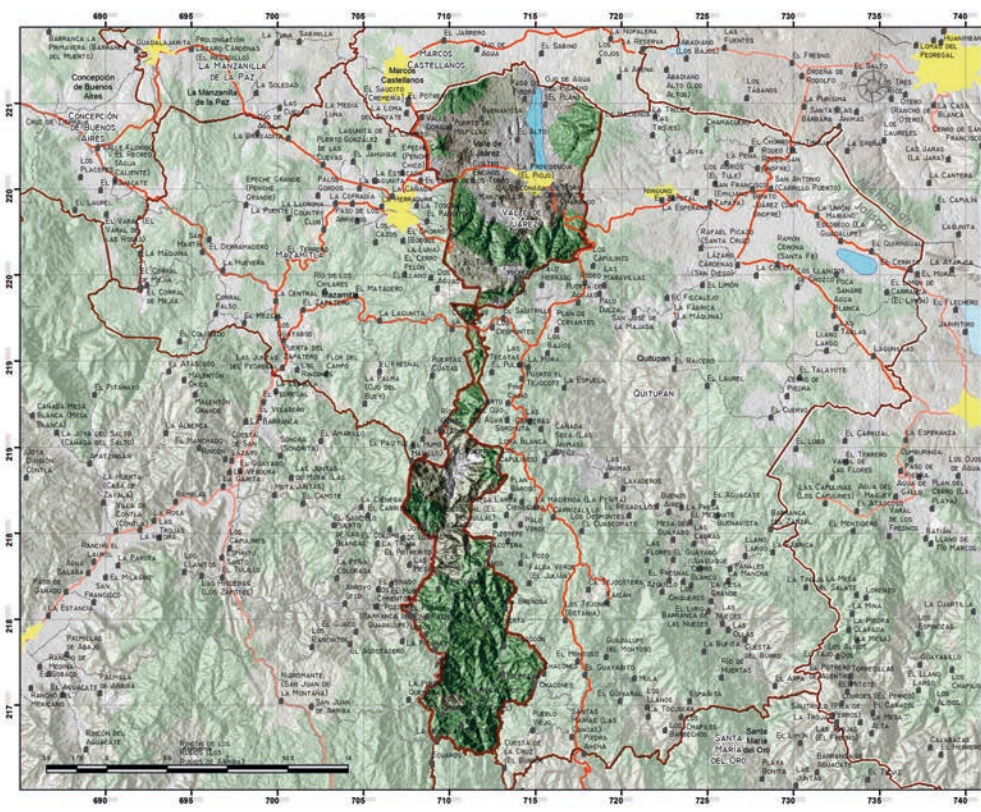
690 695 700 705 710 715 720 725 730 735 740

Concepción de Buenos Aires

La Manzanilla de la Paz

Marcos Castellanos

CONCEPCIÓN DE BUENOS AIRES

LA MANZANILLA DE LA PAZ

MARCOS CASTELLANOS

Valle de Juárez

VALLE DE JUÁREZ

Mazamitla

MAZAMITLA

Quitupan

QUITUPAN

Santa María del Oro

SANTA MARÍA DEL ORO

LOMAS DEL PEDREGAL

EL SALTO

LA CANTERA

EL CAPULÍN

LA JOYA

EL FRESNO

EL JARRERO

EL SABINO

LA NOPALERA

LA RESERVA

LAS FUENTES

EL ALTO

EL PIRUL

EL TRAPICHE

EL TALAYOTE

EL LAUREL

EL RAICERO

LA ESPUELA

LA MORA

EL MATADERO

LA LAGUNITA

EL TEPEHUAJE

EL ZAPOTE

LA ESTANCIA

EL MILAGRO

EL AGUACATE

EL AGOSTADERO

EL POZO

EL GUAYABO

EL CUERVO

EL CARRIZAL

LA ESPERANZA

EL LOBO

EL MENTIDERO

LA MINA

EL LLANO

CUESTA DEL BURRO

EL TRAPICHE

BUENA VISTA

EL LIMÓN

LA PAROTA

LA PALMA

EL COLORADO

EL PITAHAYO

JOYA

SAN JUAN DE ARRIBA

HUAJATITA

PALMILLAS DE ABAJO

PALMILLA DE ARRIBA

RANCHO EL MEXICANO

RINCÓN DEL AGUACATE

ZAPATA

PROLONGACIÓN LÁZARO CÁRDENAS (EL RECODILLO)

LA TUNA

SABINILLA

LA SOLEDAD

LA MEDIA LUNA

LAS PALMAS

LA GUADALUPE

EL CORRAL DE PIEDRA

LA HUERTA

EL VARAL

EL TERRERO

LAS JUNTAS

EL AMARILLO

LOS CHILARES

RÍO DE LOS CHILARES

CORRAL FALSO

EL MEZCAL

EL PASTO

LAS TECATAS

LAS ÁNIMAS

LOS RAJONES

CAPULINES

EL LIMÓN

LÁZARO CÁRDENAS (SAN DIEGO)

RAFAEL PICAZO (SANTA CRUZ)

RAMÓN CÓRDOVA (SANTA FE)

LOS LLANITOS

LA CALERA

LA CASA BLANCA

CERRO DE SAN FRANCISCO

OTERO

LOS TRES RÍOS

EL PEDREGAL

EL PRIMO

TIERRAS BLANCAS

LA CARDONA

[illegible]